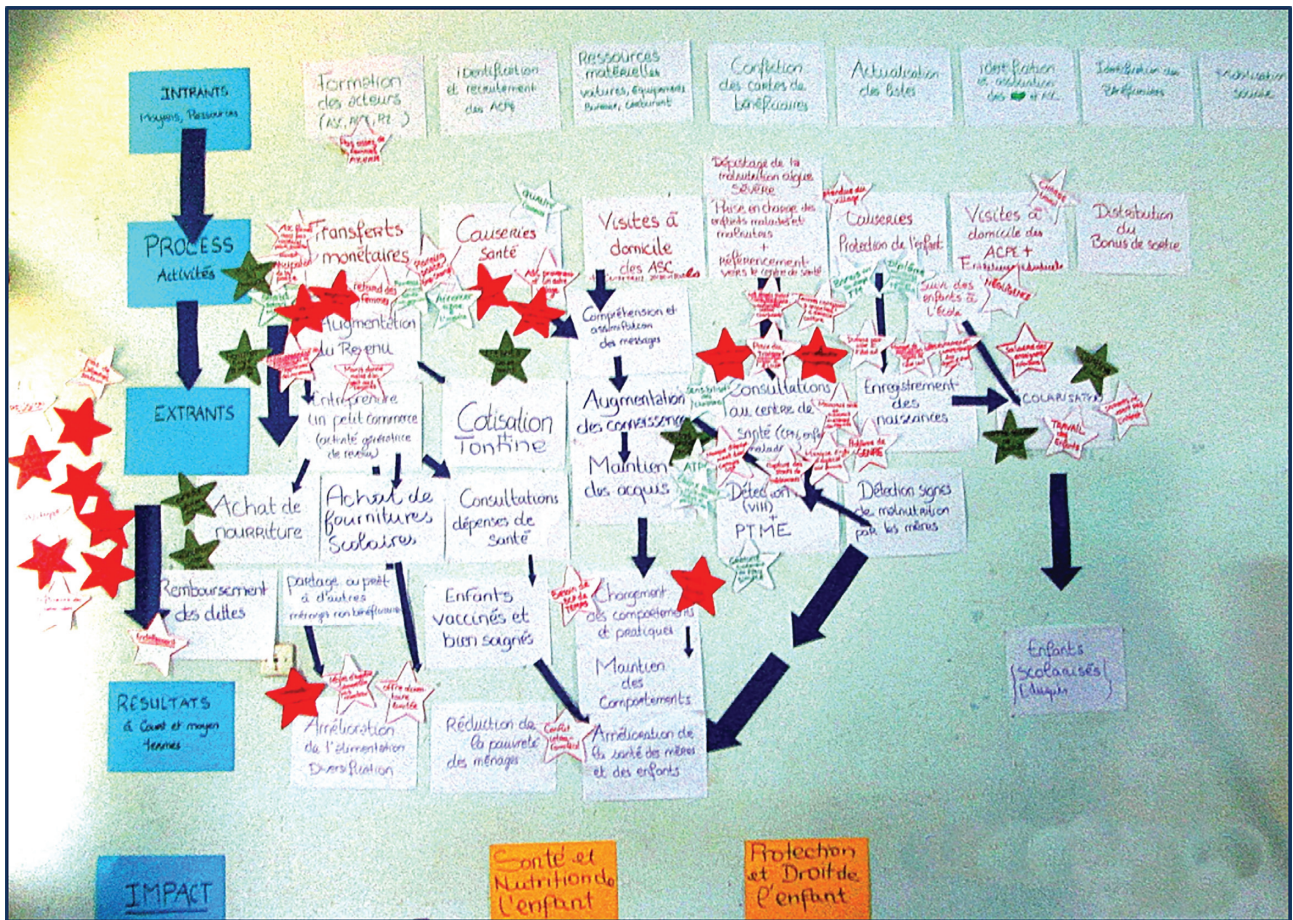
INTRANTS
Moyens, Ressources

Formation des acteurs (ASC, ACPE, RE...)

Identification et recrutement des ACPE

Ressources matérielles voitures, Equipements Bureaux, Carburant

Confection des cartes de bénéficiaires

Actualisation des listes

Identification et orientation des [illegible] et ASC

Identification des Bénéficiaires

Mobilisation sociale

PROCESS
Activités

Transferts monétaires

Causeries santé

Visites à domicile des ASC

Dépistage de la malnutrition aigüe sévère
Prise en charge des enfants malades et malnutris
+
Référencement vers le centre de santé

Causeries Protection de l'enfant

Visites à domicile des ACPE + Entretiens individuels

Distribution du Bonus de scolarité

EXTRANTS

Augmentation du Revenu

Entreprendre un petit commerce (activité génératrice de revenu)

Cotisation Tontine

Compréhension et assimilation des messages

Augmentation des connaissances

Maintien des acquis

Consultations au centre de santé (CPN, enfts malades)

Enregistrement des naissances

Suivi des enfants à l'école

SCOLARISATION

Achat de nourriture

Achat de fournitures Scolaires

Consultations dépenses de santé

Détection (VIH) PTME

Détection signes de malnutrition par les mères

Remboursement des dettes

partage ou prêt à d'autres ménages non bénéficiaires

Enfants vaccinés et bien soignés

Changement des comportements et pratiques

Maintien des Comportements

Enfants Scolarisés (Assidus)

RESULTATS
à Court et moyen termes

Amélioration de l'alimentation Diversification

Réduction de la pauvreté des ménages

Amélioration de la santé des mères et des enfants

IMPACT

Santé et Nutrition de l'enfant

Protection et Droit de l'enfant